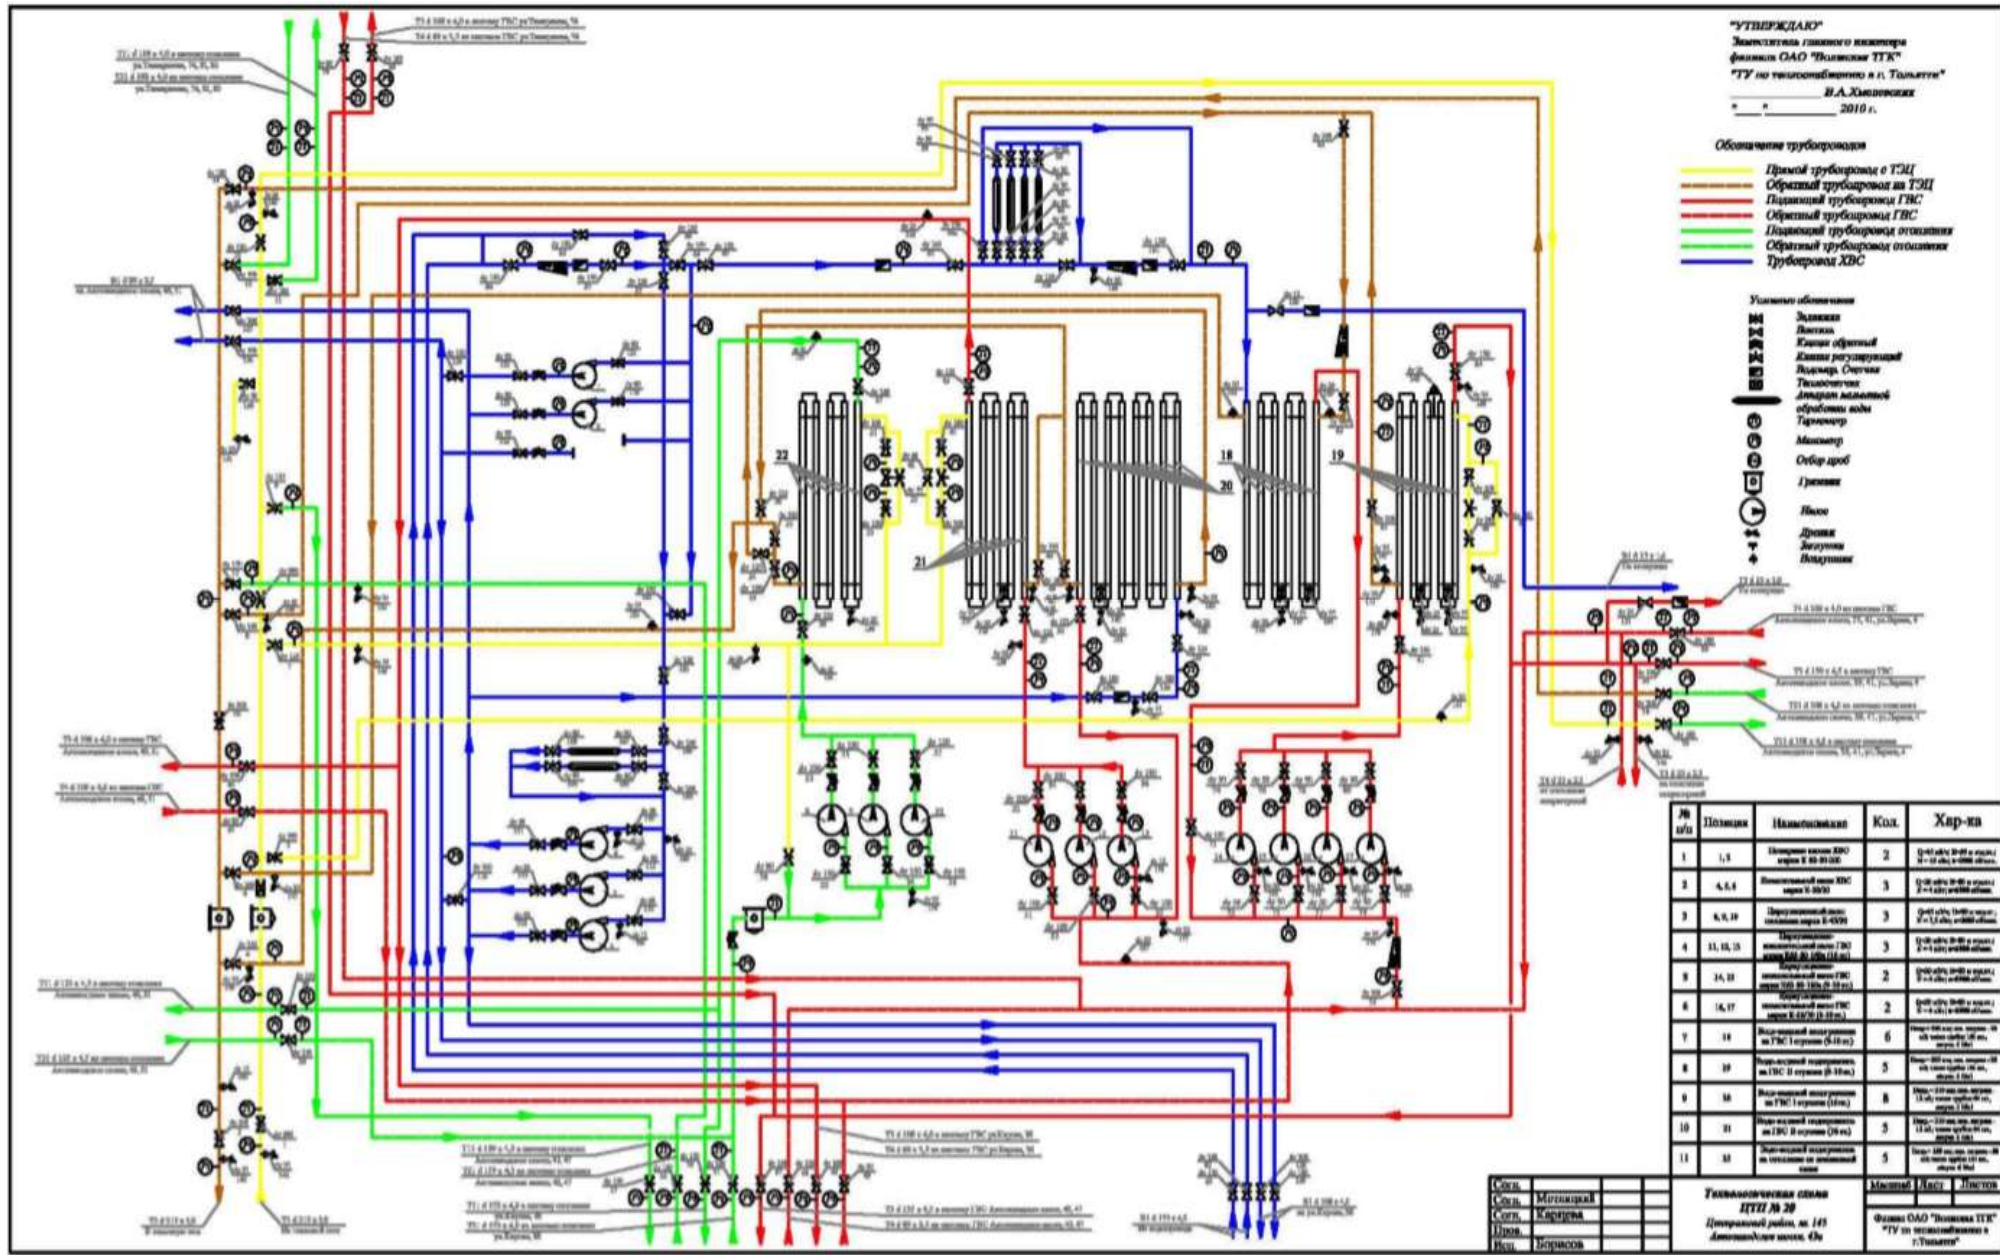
"УТВЕРЖДАЮ"
Заместитель главного инженера филиала ОАО "Волжская ТГК" "ТУ по теплоснабжению в г. Тольятти"
_____________ В.А.Хмелевских
"___"_____ 2010 г.

Обозначение трубопроводов
Прямой трубопровод с ТЭЦ
Обратный трубопровод на ТЭЦ
Подающий трубопровод ГВС
Обратный трубопровод ГВС
Подающий трубопровод отопления
Обратный трубопровод отопления
Трубопровод ХВС

Условные обозначения
Задвижка
Вентиль
Клапан обратный
Клапан регулирующий
Водомер. Счетчик
Теплосчетчик
Аппарат магнитной обработки воды
Термометр
Манометр
Отбор проб
Грязевик
Насос
Дренаж
Заглушка
Воздушник

22
21
20
18
19

| № п/п | Позиция | Наименование | Кол. | Хар-ка |
|---|---|---|---|---|
| 1 | 1,2 | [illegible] | 2 | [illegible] |
| 2 | 4,5,6 | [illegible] | 3 | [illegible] |
| 3 | 8,9,10 | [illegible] | 3 | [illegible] |
| 4 | 11,12,13 | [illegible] | 3 | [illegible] |
| 5 | 14,15 | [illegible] | 2 | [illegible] |
| 6 | 16,17 | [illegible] | 2 | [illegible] |
| 7 | 18 | Водо-водяной подогреватель на ГВС I ступени | 6 | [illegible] |
| 8 | 19 | Водо-водяной подогреватель на ГВС II ступени | 5 | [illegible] |
| 9 | 20 | Водо-водяной подогреватель на ГВС I ступени | 8 | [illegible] |
| 10 | 21 | Водо-водяной подогреватель на ГВС II ступени | 5 | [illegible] |
| 11 | 22 | Водо-водяной подогреватель на отопление | 5 | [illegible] |

Согл.
Согл. Могилецкий
Согл. Карпова
Пров.
Исп. Борисова

Технологическая схема ЦТП № 20
Центральный район, кв. 145
Автозаводское шоссе, 43а

Масштаб Лист Листов

Филиал ОАО "Волжская ТГК" "ТУ по теплоснабжению в г.Тольятти"

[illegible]